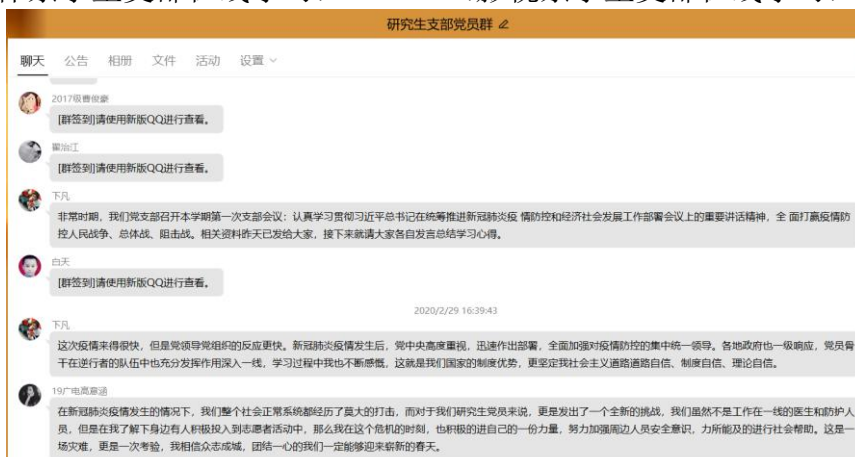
研究生支部党员群

聊天　公告　相册　文件　活动　设置

2017级曹俊豪
[群签到]请使用新版QQ进行查看。

瞿治江
[群签到]请使用新版QQ进行查看。

卞凡
非常时期，我们党支部召开本学期第一次支部会议：认真学习贯彻习近平总书记在统筹推进新冠肺炎疫情防控和经济社会发展工作部署会议上的重要讲话精神，全面打赢疫情防控人民战争、总体战、阻击战。相关资料昨天已发给大家，接下来就请大家各自发言总结学习心得。

白天
[群签到]请使用新版QQ进行查看。

2020/2/29 16:39:43

卞凡
这次疫情来得很快，但是党领导党组织的反应更快。新冠肺炎疫情发生后，党中央高度重视，迅速作出部署，全面加强对疫情防控的集中统一领导。各地政府也一级响应，党员骨干在逆行者的队伍中也充分发挥作用深入一线，学习过程中我也不断感慨，这就是我们国家的制度优势，更坚定我社会主义道路道路自信、制度自信、理论自信。

19广电高意涵
在新冠肺炎疫情发生的情况下，我们整个社会正常系统都经历了莫大的打击，而对于我们研究生党员来说，更是发出了一个全新的挑战，我们虽然不是工作在一线的医生和防护人员，但是在得了解下身边有人积极投入到志愿者活动中，那么我在这个危机的时刻，也积极的进自己的一份力量，努力加强周边人员安全意识，力所能及的进行社会帮助。这是一场灾难，更是一次考验，我相信众志成城，团结一心的我们一定能够迎来崭新的春天。